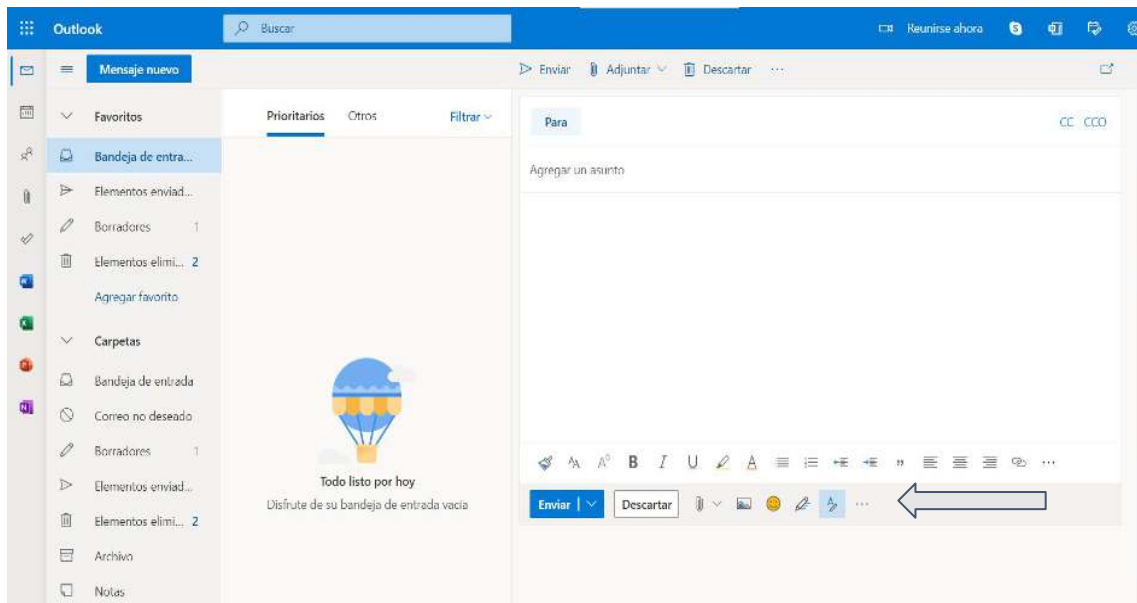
Outlook
Buscar
Reunirse ahora
Mensaje nuevo
Enviar Adjuntar Descartar ···
Favoritos
Bandeja de entra...
Elementos enviad...
Borradores 1
Elementos elimi... 2
Agregar favorito
Carpetas
Bandeja de entrada
Correo no deseado
Borradores 1
Elementos enviad...
Elementos elimi... 2
Archivo
Notas
Prioritarios Otros Filtrar
Todo listo por hoy
Disfrute de su bandeja de entrada vacía
Para
CC CCO
Agregar un asunto
B I U A
Enviar
Descartar